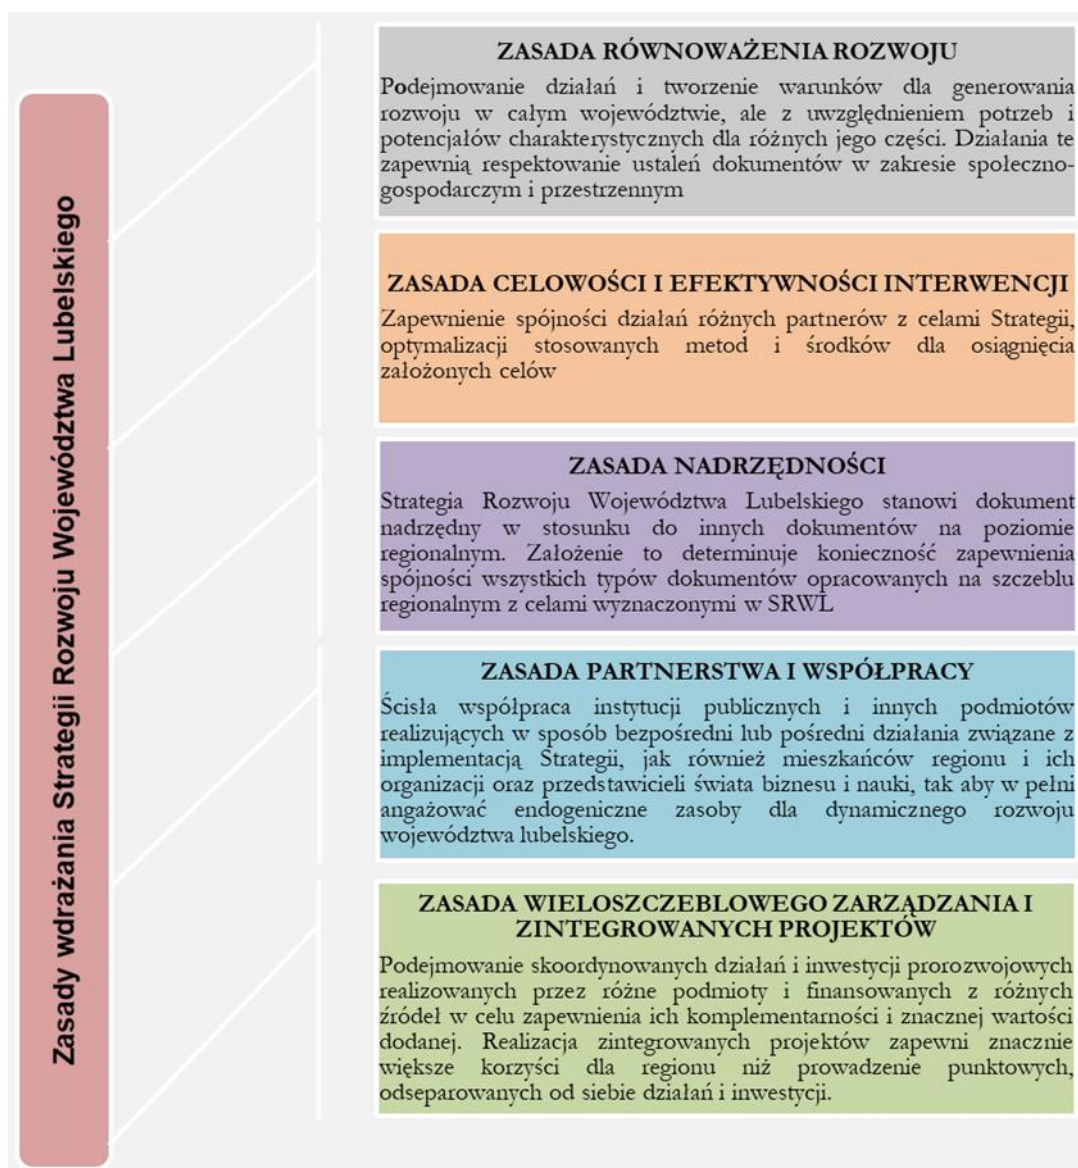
Zasady wdrażania Strategii Rozwoju Województwa Lubelskiego

ZASADA RÓWNOWAŻENIA ROZWOJU
Podejmowanie działań i tworzenie warunków dla generowania rozwoju w całym województwie, ale z uwzględnieniem potrzeb i potencjałów charakterystycznych dla różnych jego części. Działania te zapewnią respektowanie ustaleń dokumentów w zakresie społeczno-gospodarczym i przestrzennym

ZASADA CELOWOŚCI I EFEKTYWNOŚCI INTERWENCJI
Zapewnienie spójności działań różnych partnerów z celami Strategii, optymalizacji stosowanych metod i środków dla osiągnięcia założonych celów

ZASADA NADRZĘDNOŚCI
Strategia Rozwoju Województwa Lubelskiego stanowi dokument nadrzędny w stosunku do innych dokumentów na poziomie regionalnym. Założenie to determinuje konieczność zapewnienia spójności wszystkich typów dokumentów opracowanych na szczeblu regionalnym z celami wyznaczonymi w SRWL

ZASADA PARTNERSTWA I WSPÓŁPRACY
Ścisła współpraca instytucji publicznych i innych podmiotów realizujących w sposób bezpośredni lub pośredni działania związane z implementacją Strategii, jak również mieszkańców regionu i ich organizacji oraz przedstawicieli świata biznesu i nauki, tak aby w pełni angażować endogeniczne zasoby dla dynamicznego rozwoju województwa lubelskiego.

ZASADA WIELOSZCZEBLOWEGO ZARZĄDZANIA I ZINTEGROWANYCH PROJEKTÓW
Podejmowanie skoordynowanych działań i inwestycji prorozwojowych realizowanych przez różne podmioty i finansowanych z różnych źródeł w celu zapewnienia ich komplementarności i znacznej wartości dodanej. Realizacja zintegrowanych projektów zapewni znacznie większe korzyści dla regionu niż prowadzenie punktowych, odseparowanych od siebie działań i inwestycji.